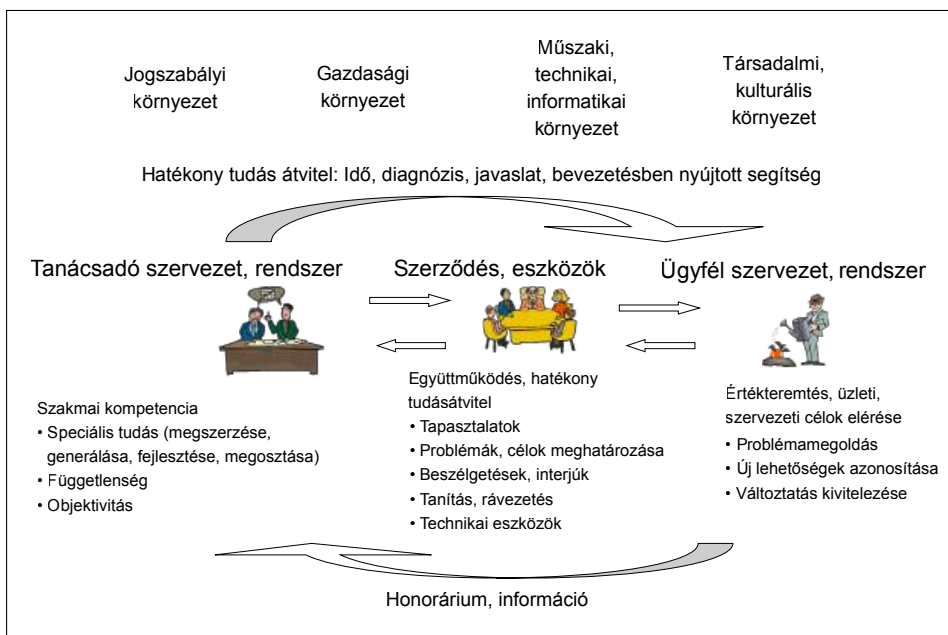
Jogszabályi környezet

Gazdasági környezet

Műszaki, technikai, informatikai környezet

Társadalmi, kulturális környezet

Hatékony tudás átvitel: Idő, diagnózis, javaslat, bevezetésben nyújtott segítség

Tanácsadó szervezet, rendszer

Szerződés, eszközök

Ügyfél szervezet, rendszer

Szakmai kompetencia
• Speciális tudás (megszerzése, generálása, fejlesztése, megosztása)
• Függetlenség
• Objektivitás

Együttműködés, hatékony tudásátvitel
• Tapasztalatok
• Problémák, célok meghatározása
• Beszélgetések, interjúk
• Tanítás, rávezetés
• Technikai eszközök

Értékteremtés, üzleti, szervezeti célok elérése
• Problémamegoldás
• Új lehetőségek azonosítása
• Változtatás kivitelezése

Honorárium, információ